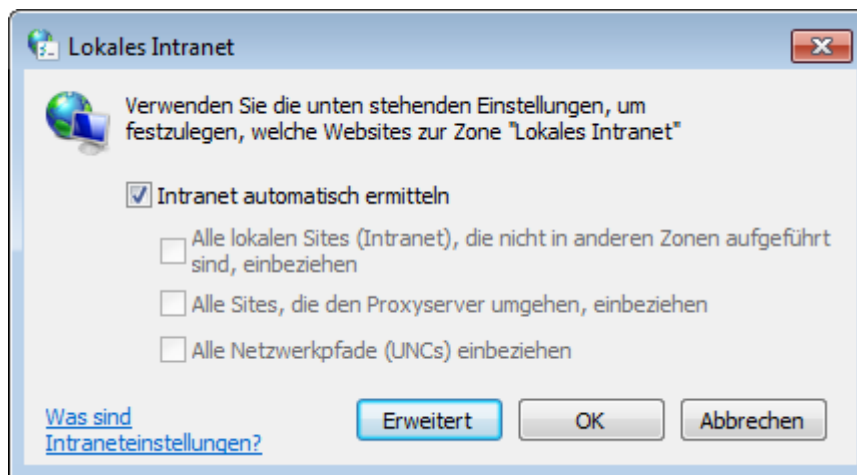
Lokales Intranet

Verwenden Sie die unten stehenden Einstellungen, um festzulegen, welche Websites zur Zone "Lokales Intranet"

Intranet automatisch ermitteln

Alle lokalen Sites (Intranet), die nicht in anderen Zonen aufgeführt sind, einbeziehen

Alle Sites, die den Proxyserver umgehen, einbeziehen

Alle Netzwerkpfade (UNCs) einbeziehen

Was sind Intraneteinstellungen?

Erweitert

OK

Abbrechen